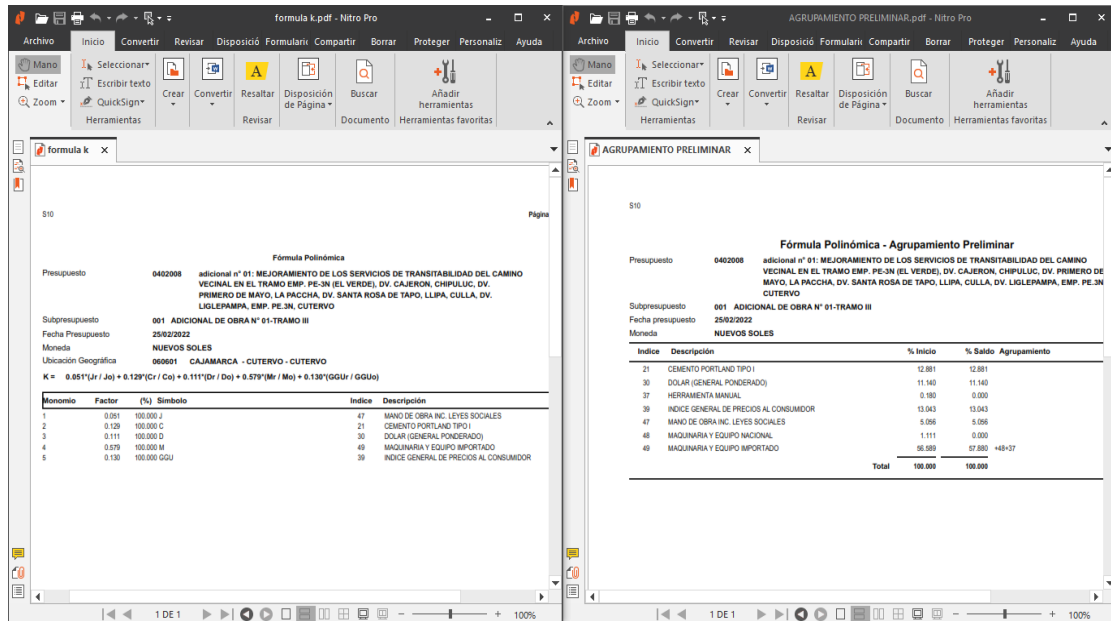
formula k.pdf - Nitro Pro

Archivo Inicio Convertir Revisar Disposició Formulari Compartir Borrar Proteger Personaliz Ayuda

Mano Editar Zoom Seleccionar Escribir texto QuickSign Herramientas Crear Convertir Resaltar Revisar Disposición de Página Buscar Documento Añadir herramientas Herramientas favoritas

formula k

S10

Página

Fórmula Polinómica

Presupuesto 0402008 adicional n° 01: MEJORAMIENTO DE LOS SERVICIOS DE TRANSITABILIDAD DEL CAMINO VECINAL EN EL TRAMO EMP. PE-3N (EL VERDE), DV. CAJERON, CHIPULUC, DV. PRIMERO DE MAYO, LA PACCHA, DV. SANTA ROSA DE TAPO, LLIPA, CULLA, DV. LIGLEPAMPA, EMP. PE.3N, CUTERVO

Subpresupuesto 001 ADICIONAL DE OBRA N° 01-TRAMO III
Fecha Presupuesto 25/02/2022
Moneda NUEVOS SOLES
Ubicación Geográfica 060601 CAJAMARCA - CUTERVO - CUTERVO

K = 0.051*(Jr / Jo) + 0.129*(Cr / Co) + 0.111*(Dr / Do) + 0.579*(Mr / Mo) + 0.130*(GGUr / GGUo)

| Monomio | Factor | (%) | Simbolo | Indice | Descripción |
|---|---|---|---|---|---|
| 1 | 0.051 | 100.000 | J | 47 | MANO DE OBRA INC. LEYES SOCIALES |
| 2 | 0.129 | 100.000 | C | 21 | CEMENTO PORTLAND TIPO I |
| 3 | 0.111 | 100.000 | D | 30 | DOLAR (GENERAL PONDERADO) |
| 4 | 0.579 | 100.000 | M | 49 | MAQUINARIA Y EQUIPO IMPORTADO |
| 5 | 0.130 | 100.000 | GGU | 39 | INDICE GENERAL DE PRECIOS AL CONSUMIDOR |

1 DE 1 100%

AGRUPAMIENTO PRELIMINAR.pdf - Nitro Pro

Archivo Inicio Convertir Revisar Disposició Formulari Compartir Borrar Proteger Personaliz Ayuda

Mano Editar Zoom Seleccionar Escribir texto QuickSign Herramientas Crear Convertir Resaltar Revisar Disposición de Página Buscar Documento Añadir herramientas Herramientas favoritas

AGRUPAMIENTO PRELIMINAR

S10

Fórmula Polinómica - Agrupamiento Preliminar

Presupuesto 0402008 adicional n° 01: MEJORAMIENTO DE LOS SERVICIOS DE TRANSITABILIDAD DEL CAMINO VECINAL EN EL TRAMO EMP. PE-3N (EL VERDE), DV. CAJERON, CHIPULUC, DV. PRIMERO DE MAYO, LA PACCHA, DV. SANTA ROSA DE TAPO, LLIPA, CULLA, DV. LIGLEPAMPA, EMP. PE.3N, CUTERVO

Subpresupuesto 001 ADICIONAL DE OBRA N° 01-TRAMO III
Fecha Presupuesto 25/02/2022
Moneda NUEVOS SOLES

| Indice | Descripción | % Inicio | % Saldo | Agrupamiento |
|---|---|---|---|---|
| 21 | CEMENTO PORTLAND TIPO I | 12.881 | 12.881 | |
| 30 | DOLAR (GENERAL PONDERADO) | 11.140 | 11.140 | |
| 37 | HERRAMIENTA MANUAL | 0.180 | 0.000 | |
| 39 | INDICE GENERAL DE PRECIOS AL CONSUMIDOR | 13.043 | 13.043 | |
| 47 | MANO DE OBRA INC. LEYES SOCIALES | 5.056 | 5.056 | |
| 48 | MAQUINARIA Y EQUIPO NACIONAL | 1.111 | 0.000 | |
| 49 | MAQUINARIA Y EQUIPO IMPORTADO | 56.589 | 57.880 | +48+37 |
| | Total | 100.000 | 100.000 | |

1 DE 1 100%